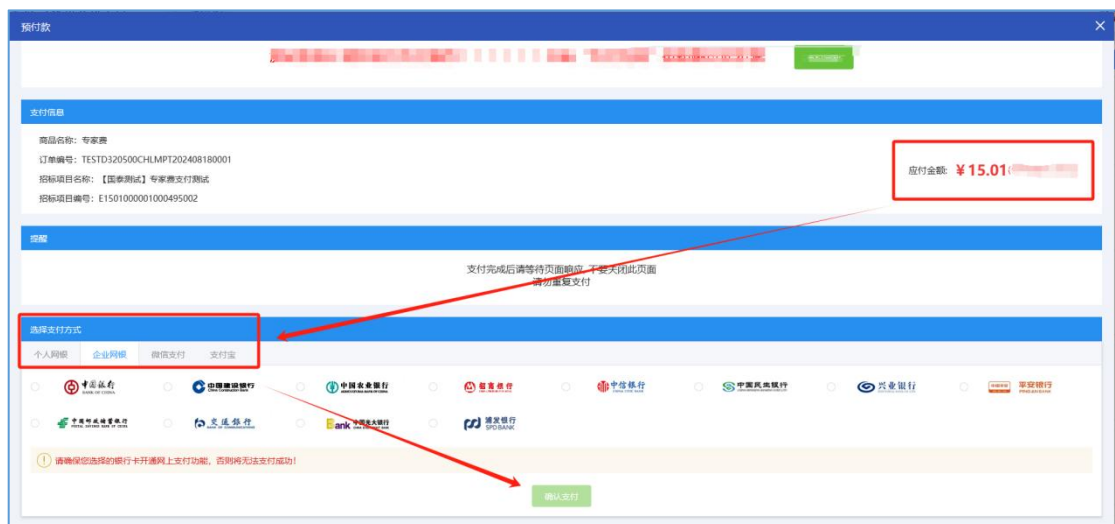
预付款

支付信息

商品名称：专家费
订单编号：TESTD320500CHLMPT202408180001
招标项目名称：【国泰测试】专家费支付测试
招标项目编号：E1501000001000495002

应付金额：￥15.01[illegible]

提醒

支付完成后请等待页面响应，不要关闭此页面
请勿重复支付

选择支付方式

个人网银 企业网银 微信支付 支付宝

中国银行 BANK OF CHINA
中国建设银行 China Construction Bank
中国农业银行
招商银行
中信银行
中国民生银行
兴业银行
平安银行 PINGAN BANK
中国邮政储蓄银行 POSTAL SAVINGS BANK OF CHINA
交通银行 BANK OF COMMUNICATIONS
中国光大银行
浦发银行 SPD BANK

请确保您选择的银行卡开通网上支付功能，否则将无法支付成功！

确认支付